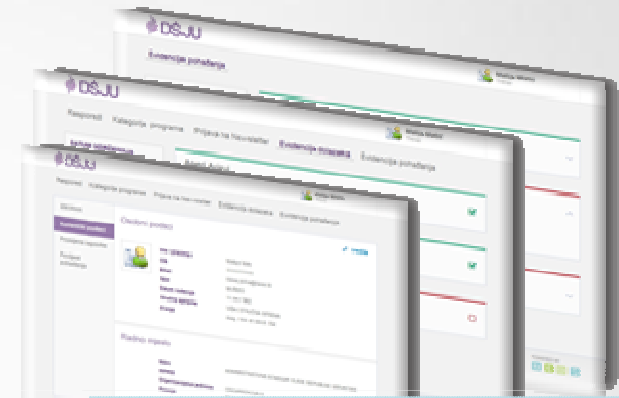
DSJU
Evidencija ponašanja

DSJU
Raspored Kategorije programa Prijava na Newsletter Evidencija dolazaka Evidencija ponašanja

DSJU
Raspored Kategorije programa Prijava na Newsletter Evidencija dolazaka Evidencija ponašanja
Osobni podaci
Radno mjesto